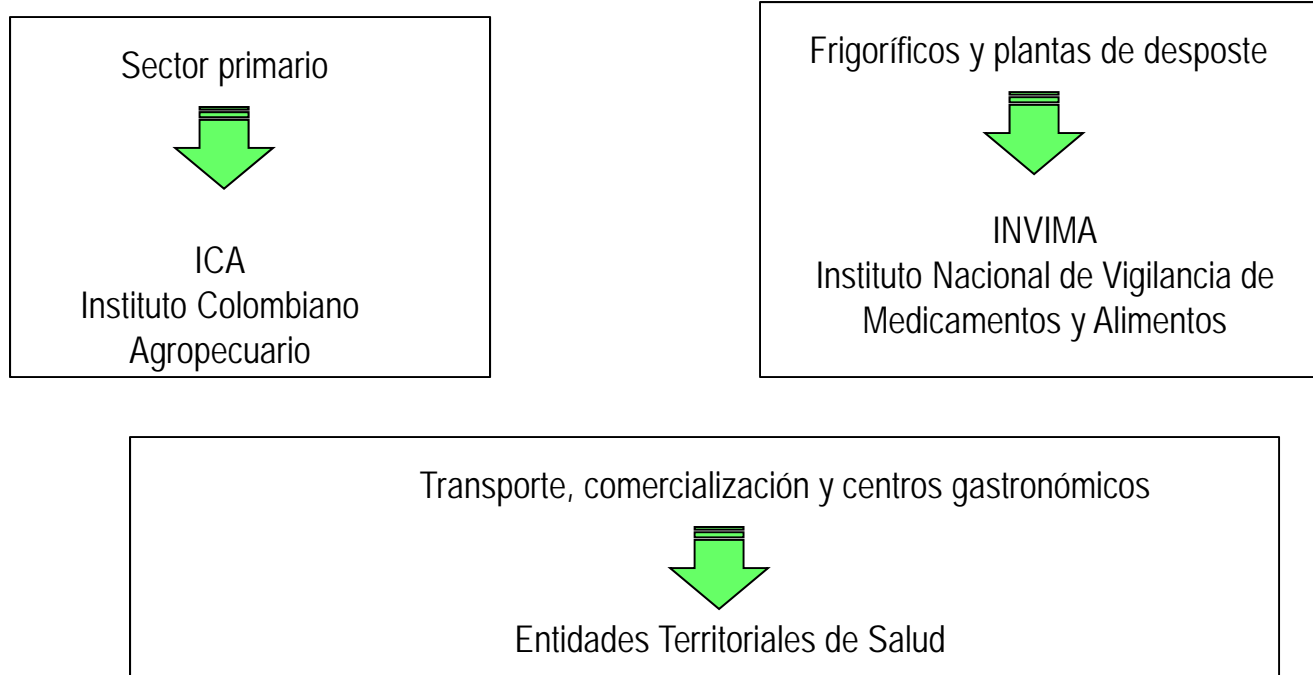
Sector primario

ICA
Instituto Colombiano
Agropecuario

Frigoríficos y plantas de desposte

INVIMA
Instituto Nacional de Vigilancia de
Medicamentos y Alimentos

Transporte, comercialización y centros gastronómicos

Entidades Territoriales de Salud